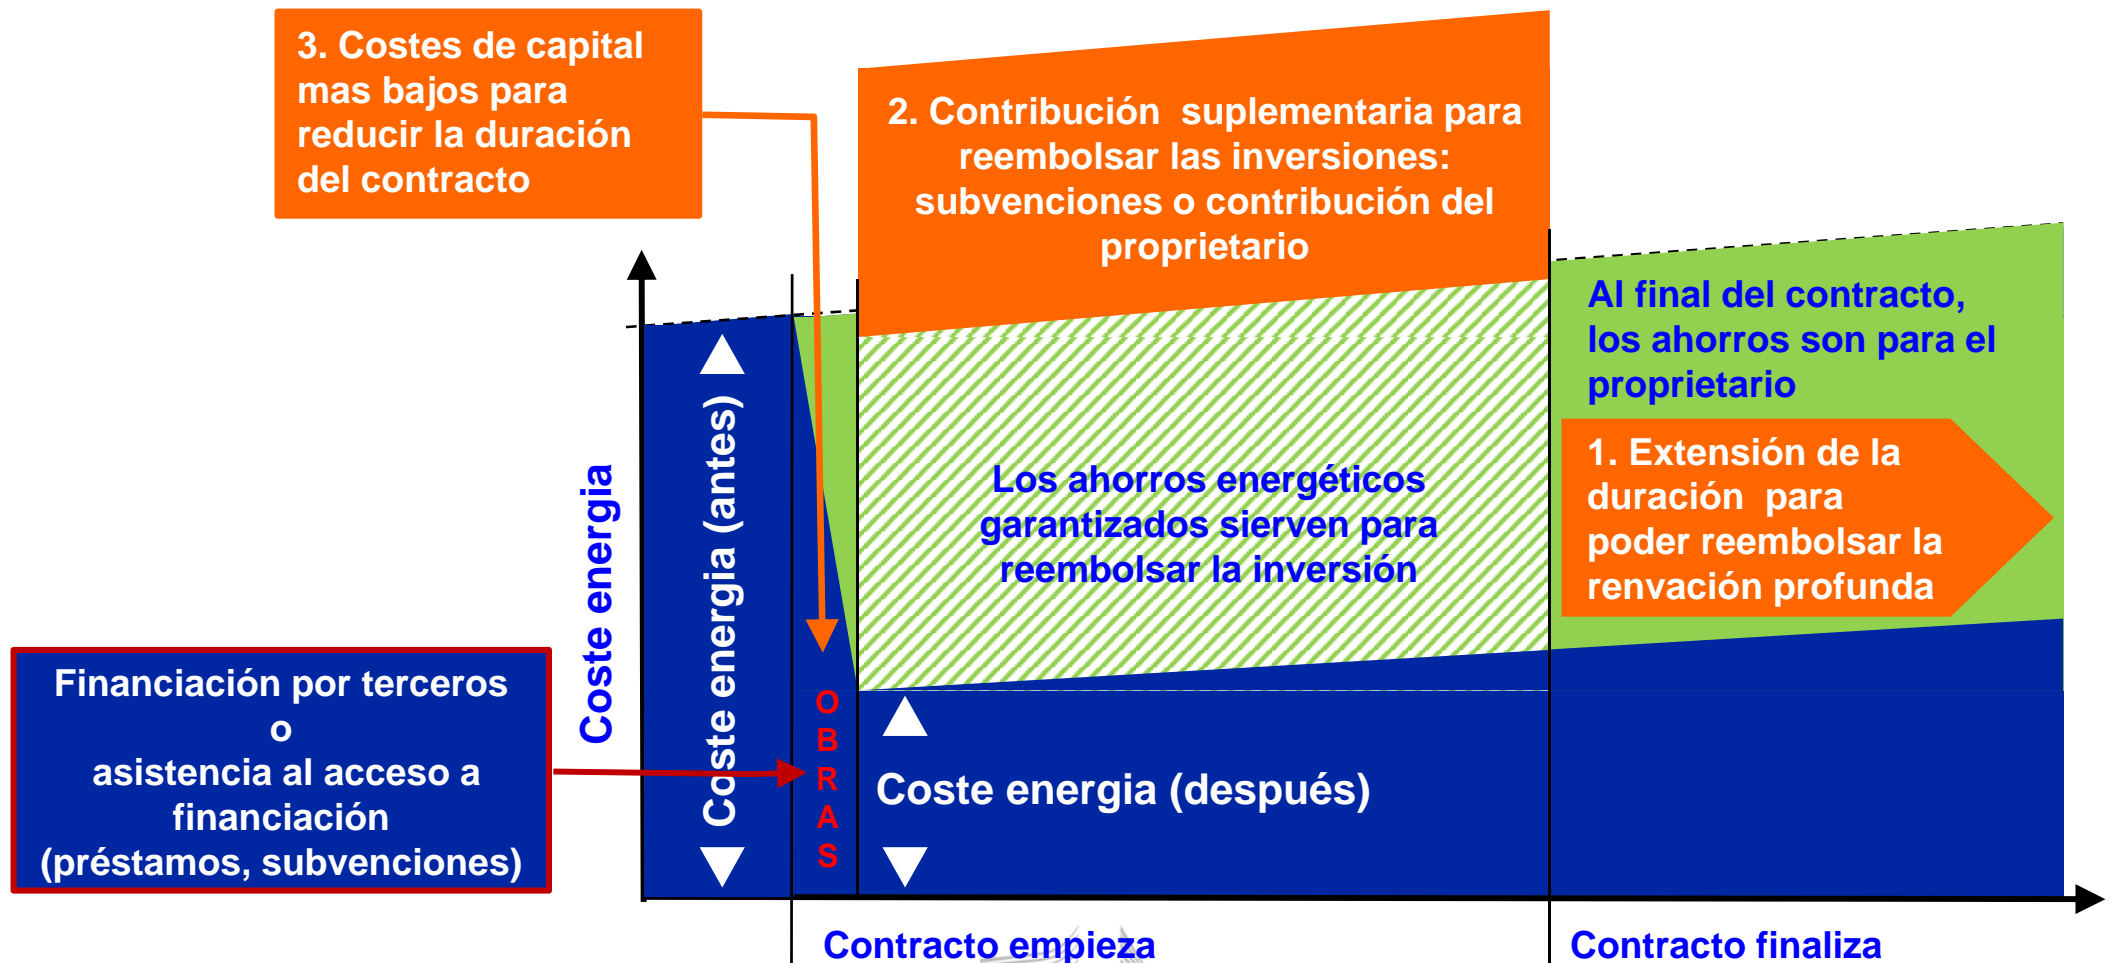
3. Costes de capital mas bajos para reducir la duración del contracto

2. Contribución suplementaria para reembolsar las inversiones: subvenciones o contribución del proprietario

Al final del contracto, los ahorros son para el proprietario

1. Extensión de la duración para poder reembolsar la renvación profunda

Los ahorros energéticos garantizados sierven para reembolsar la inversión

Coste energia

Coste energia (antes)

O B R A S

Coste energia (después)

Financiación por terceros o asistencia al acceso a financiación (préstamos, subvenciones)

Contracto empieza

Contracto finaliza